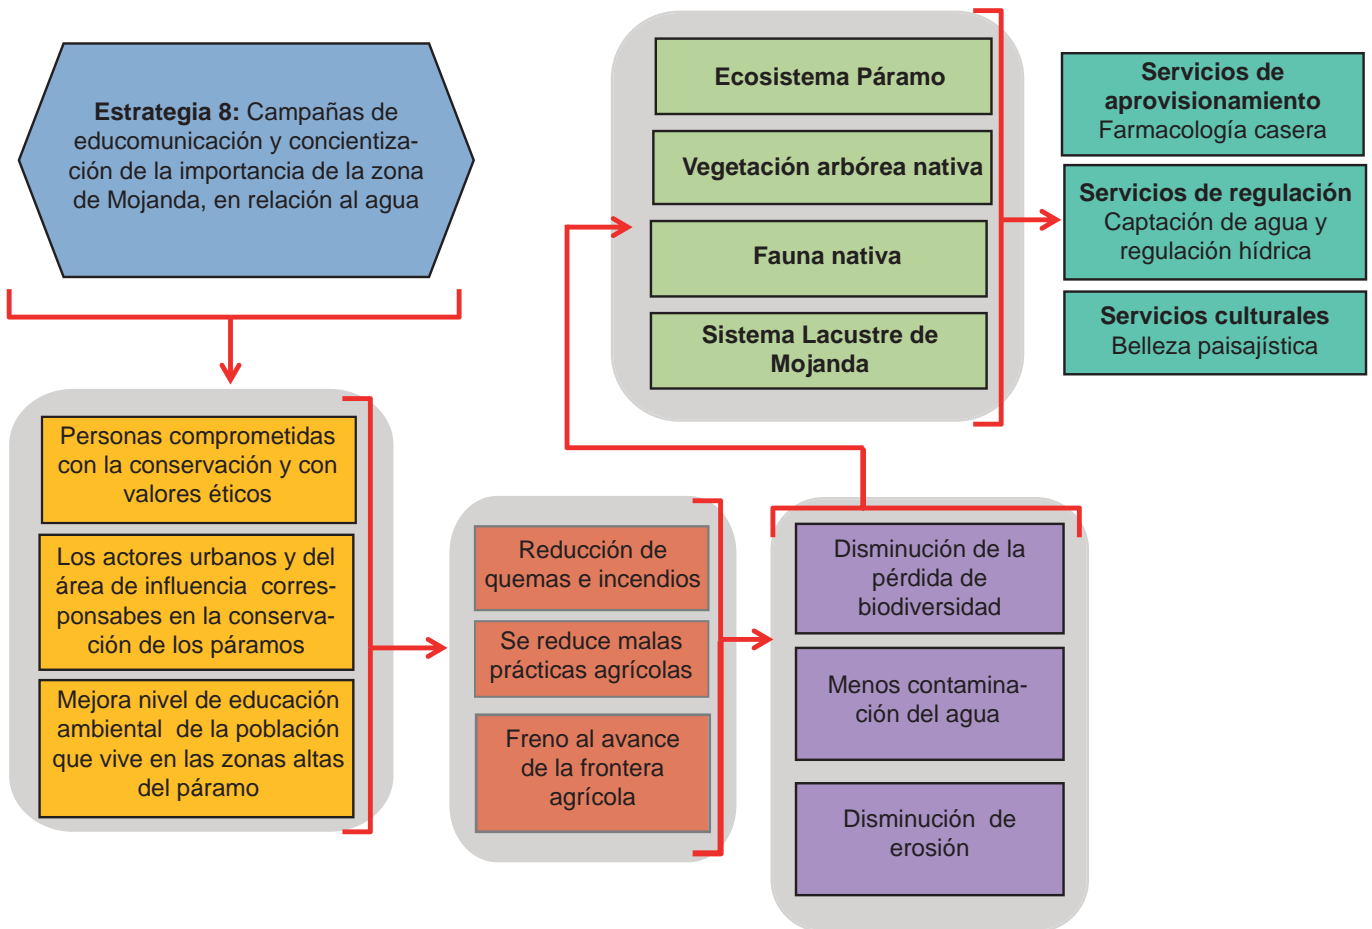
**Estrategia 8:** Campañas de educomunicación y concientización de la importancia de la zona de Mojanda, en relación al agua

Personas comprometidas con la conservación y con valores éticos

Los actores urbanos y del área de influencia corresponsabes en la conservación de los páramos

Mejora nivel de educación ambiental de la población que vive en las zonas altas del páramo

Reducción de quemas e incendios

Se reduce malas prácticas agrícolas

Freno al avance de la frontera agrícola

Disminución de la pérdida de biodiversidad

Menos contaminación del agua

Disminución de erosión

Ecosistema Páramo

Vegetación arbórea nativa

Fauna nativa

Sistema Lacustre de Mojanda

**Servicios de aprovisionamiento**
Farmacología casera

**Servicios de regulación**
Captación de agua y regulación hídrica

**Servicios culturales**
Belleza paisajística